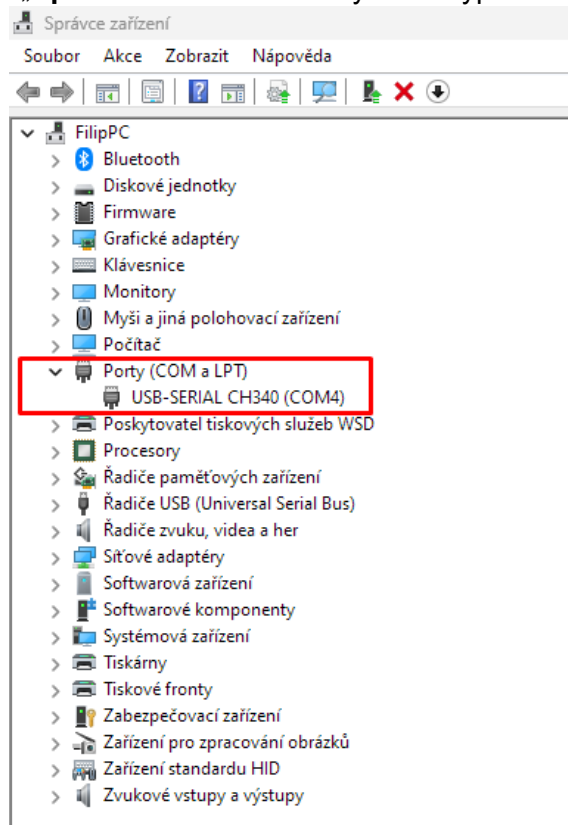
Správce zařízení

Soubor Akce Zobrazit Nápověda

FilipPC
Bluetooth
Diskové jednotky
Firmware
Grafické adaptéry
Klávesnice
Monitory
Myši a jiná polohovací zařízení
Počítač
Porty (COM a LPT)
USB-SERIAL CH340 (COM4)
Poskytovatel tiskových služeb WSD
Procesory
Řadiče paměťových zařízení
Řadiče USB (Universal Serial Bus)
Řadiče zvuku, videa a her
Síťové adaptéry
Softwarová zařízení
Softwarové komponenty
Systémová zařízení
Tiskárny
Tiskové fronty
Zabezpečovací zařízení
Zařízení pro zpracování obrázků
Zařízení standardu HID
Zvukové vstupy a výstupy